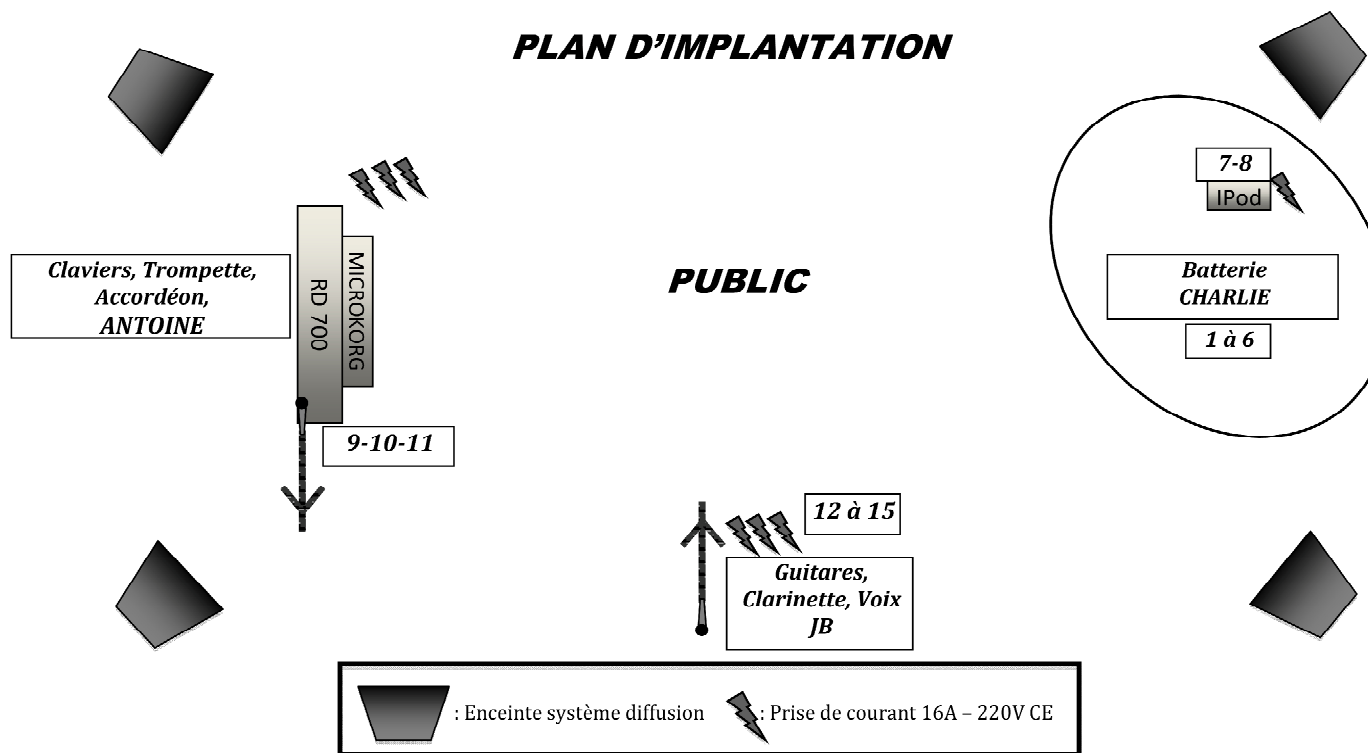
PLAN D'IMPLANTATION

7-8

IPod

Claviers, Trompette, Accordéon, ANTOINE

RD 700

MICROKORG

PUBLIC

Batterie CHARLIE

1 à 6

9-10-11

12 à 15

Guitares, Clarinette, Voix JB

: Enceinte système diffusion : Prise de courant 16A – 220V CE